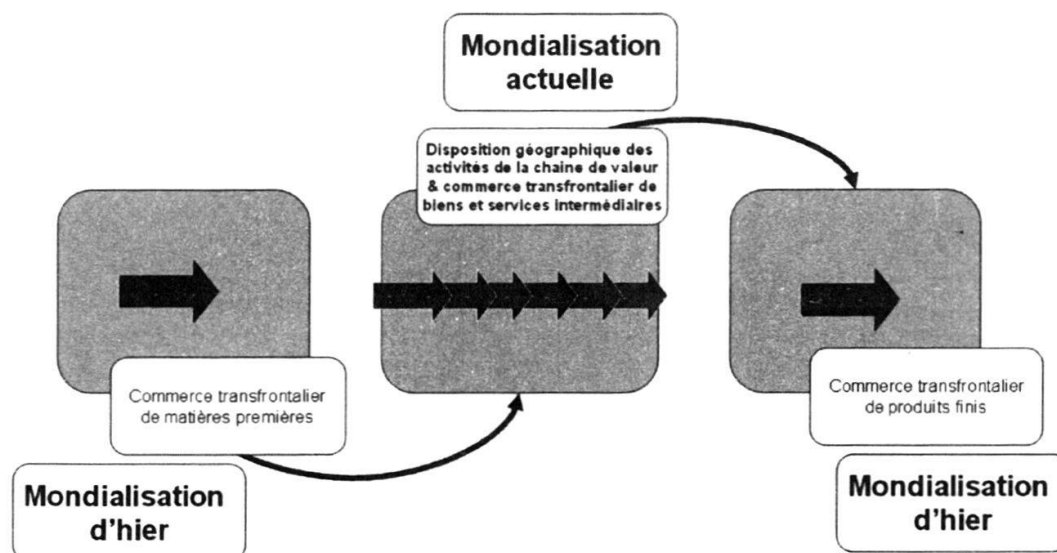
Mondialisation actuelle

Disposition géographique des activités de la chaine de valeur & commerce transfrontalier de biens et services intermédiaires

Commerce transfrontalier de matières premières

Commerce transfrontalier de produits finis

Mondialisation d'hier

Mondialisation d'hier